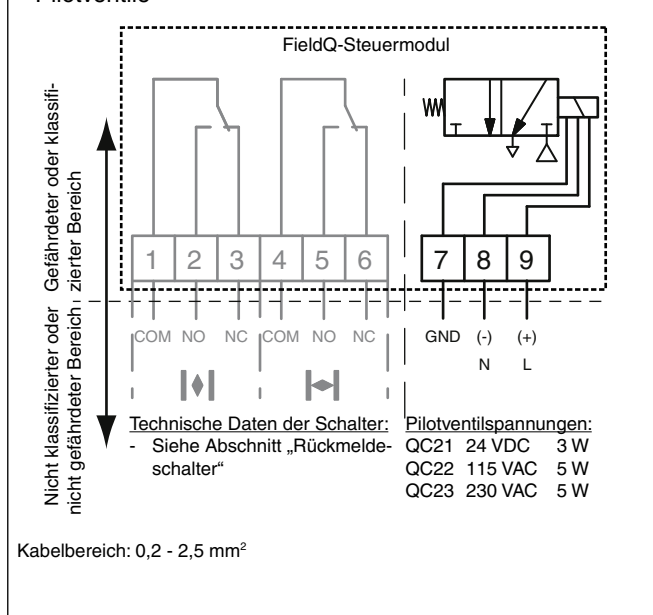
Pilotventile

FieldQ-Steuermodul

Gefährdeter oder klassifizierter Bereich

Nicht klassifizierter oder nicht gefährdeter Bereich

1 2 3 4 5 6

7 8 9

COM NO NC COM NO NC

GND (-) (+)
N L

Technische Daten der Schalter:
- Siehe Abschnitt „Rückmeldeschalter“

Pilotventilspannungen:
QC21 24 VDC 3 W
QC22 115 VAC 5 W
QC23 230 VAC 5 W

Kabelbereich: 0,2 - 2,5 mm$^2$